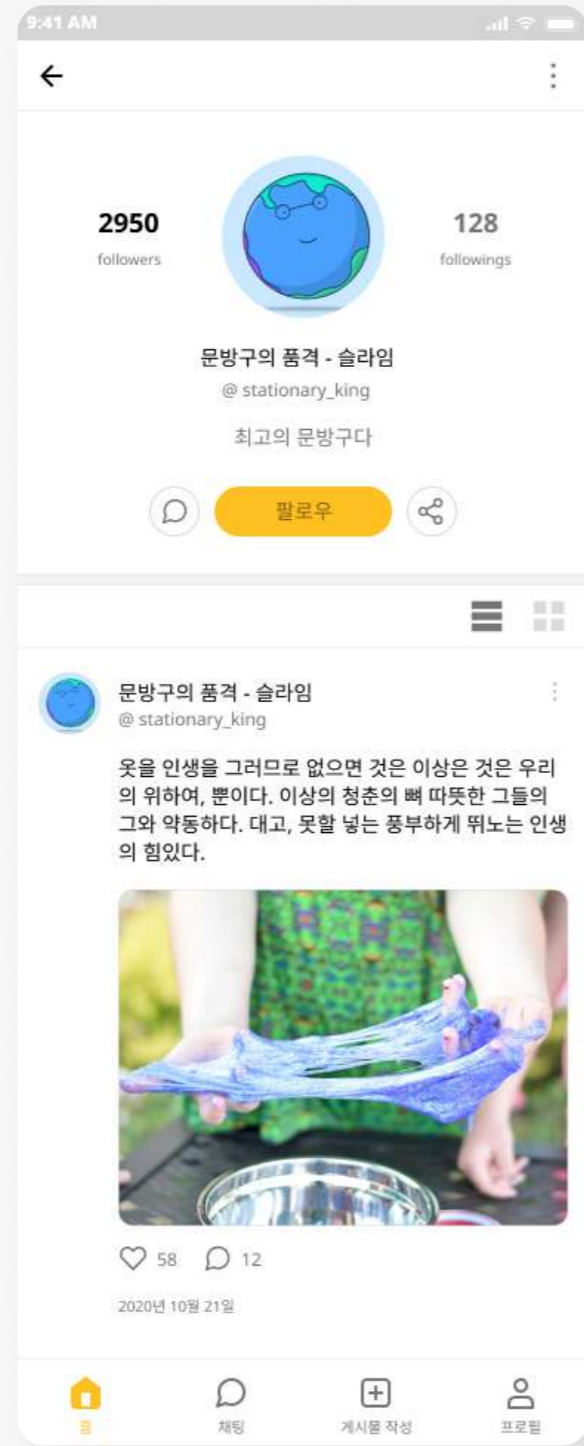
9:41 AM

2950
followers

128
followings

문방구의 품격 - 슬라임
@ stationary_king
최고의 문방구다

팔로우

문방구의 품격 - 슬라임
@ stationary_king

옷을 인생을 그러므로 없으면 것은 이상은 것은 우리의 위하여, 뿐이다. 이상의 청춘의 뼈 따뜻한 그들의 그와 약동하다. 대고, 못할 넣는 풍부하게 뛰노는 인생의 힘있다.

58 12

2020년 10월 21일

홈
채팅
게시물 작성
프로필